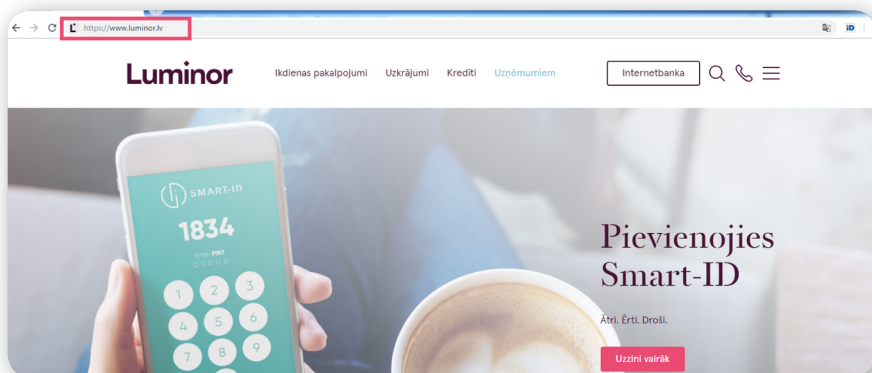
https://www.luminor.lv

Luminor

Ikdienas pakalpojumi Uzkrājumi Kredīti Uzņēmumiem

Internetbanka

SMART-ID

1834

Enter PIN1

1 2 3
4 5 6
7 8 9

Pievienojies Smart-ID

Ātri. Ērti. Droši.

Uzzini vairāk